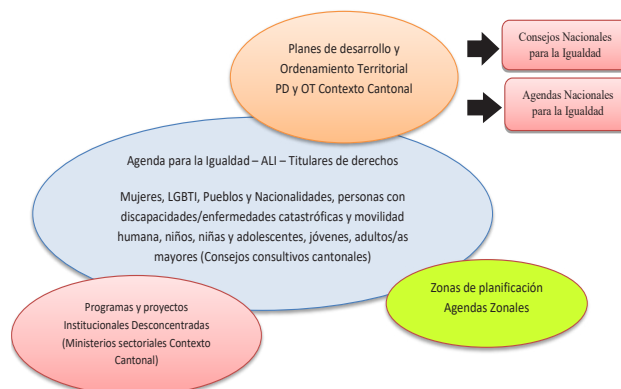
Planes de desarrollo y Ordenamiento Territorial PD y OT Contexto Cantonal

Consejos Nacionales para la Igualdad

Agendas Nacionales para la Igualdad

Agenda para la Igualdad – ALI – Titulares de derechos

Mujeres, LGBTI, Pueblos y Nacionalidades, personas con discapacidades/enfermedades catastróficas y movilidad humana, niños, niñas y adolescentes, jóvenes, adultos/as mayores (Consejos consultivos cantonales)

Zonas de planificación Agendas Zonales

Programas y proyectos Institucionales Desconcentradas (Ministerios sectoriales Contexto Cantonal)